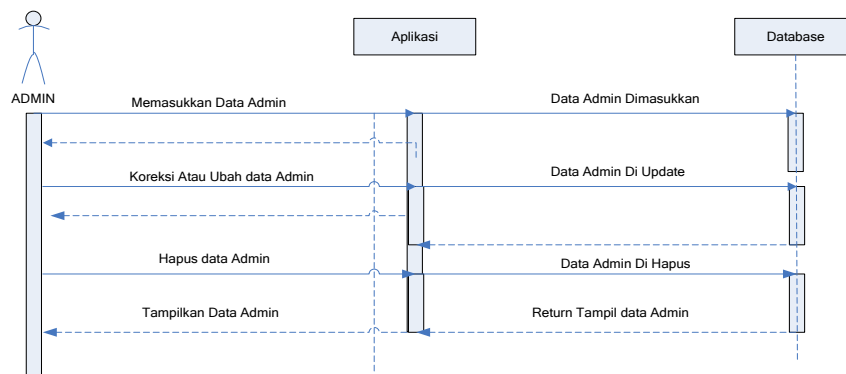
ADMIN

Aplikasi

Database

Memasukkan Data Admin

Data Admin Dimasukkan

Koreksi Atau Ubah data Admin

Data Admin Di Update

Hapus data Admin

Data Admin Di Hapus

Tampilkan Data Admin

Return Tampil data Admin